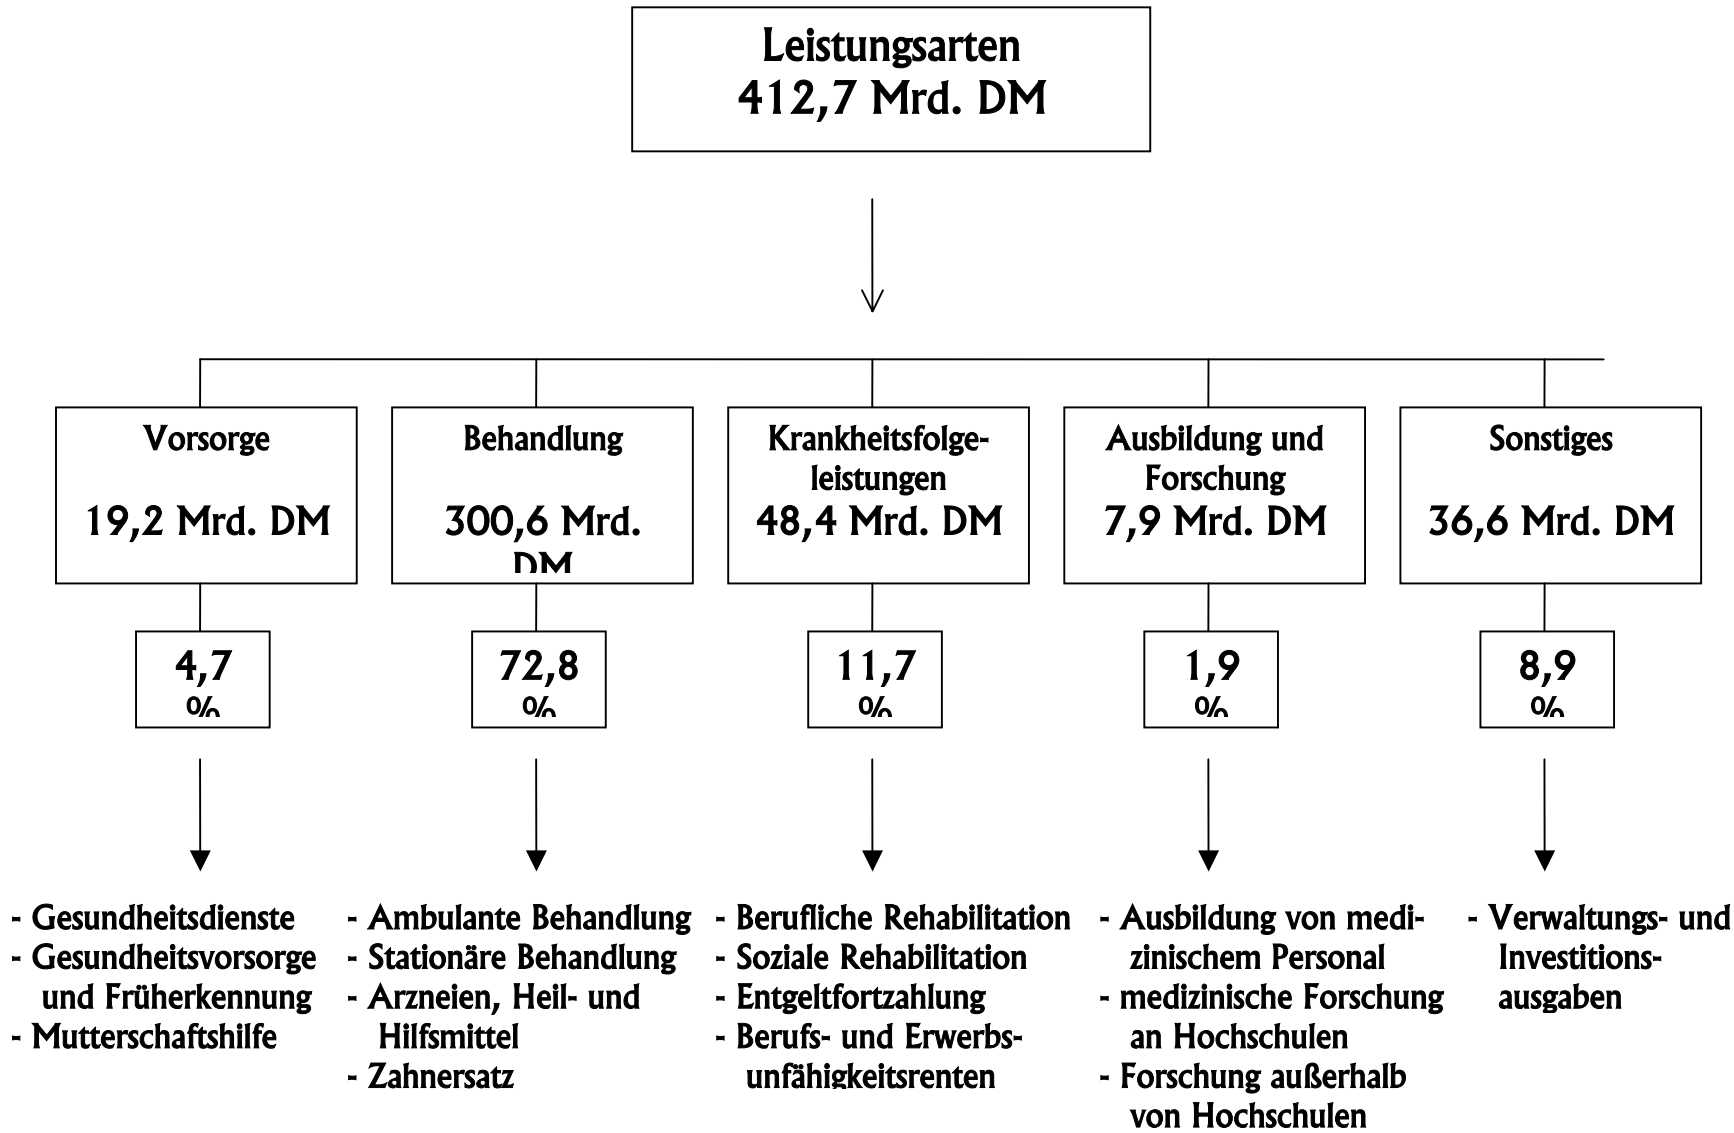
Leistungsarten
412,7 Mrd. DM

Vorsorge
19,2 Mrd. DM

Behandlung
300,6 Mrd. DM

Krankheitsfolgeleistungen
48,4 Mrd. DM

Ausbildung und Forschung
7,9 Mrd. DM

Sonstiges
36,6 Mrd. DM

4,7 %

72,8 %

11,7 %

1,9 %

8,9 %

- Gesundheitsdienste
- Gesundheitsvorsorge und Früherkennung
- Mutterschaftshilfe

- Ambulante Behandlung
- Stationäre Behandlung
- Arzneien, Heil- und Hilfsmittel
- Zahnersatz

- Berufliche Rehabilitation
- Soziale Rehabilitation
- Entgeltfortzahlung
- Berufs- und Erwerbsunfähigkeitsrenten

- Ausbildung von medizinischem Personal
- medizinische Forschung an Hochschulen
- Forschung außerhalb von Hochschulen

- Verwaltungs- und Investitionsausgaben